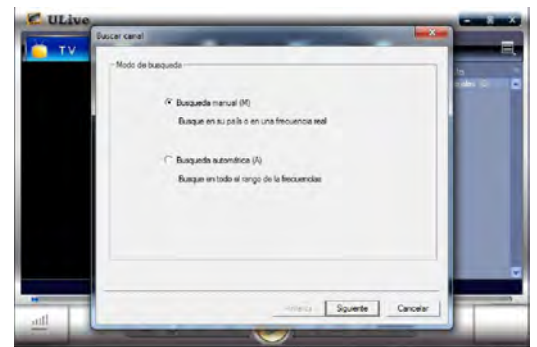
ULive

TV

Buscar canal

Modo de busqueda

Busqueda manual (M)

Busque en su país o en una frecuencia real

Busqueda automática (A)

Busque en todo el rango de la frecuencias

Anterior

Siguiente

Cancelar